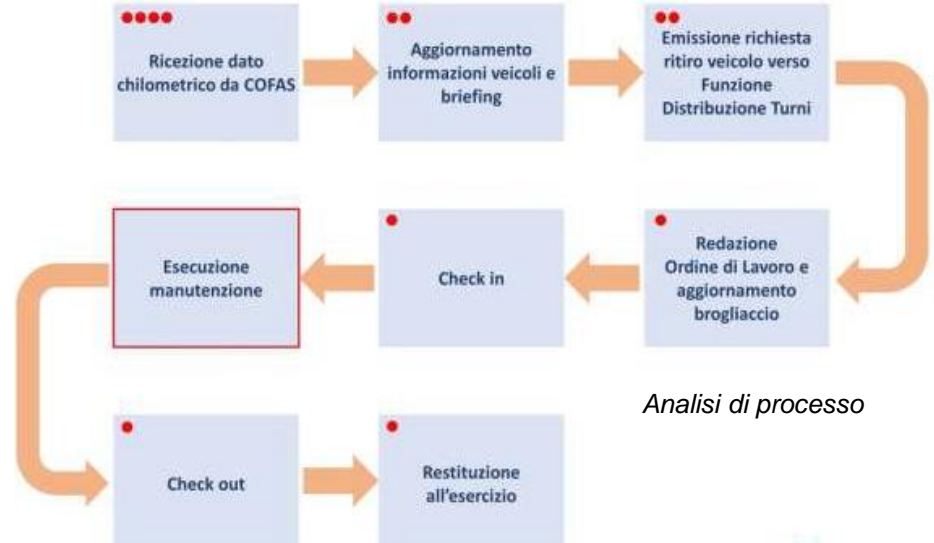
Ricezione dato chilometrico da COFAS

Aggiornamento informazioni veicoli e briefing

Emissione richiesta ritiro veicolo verso Funzione Distribuzione Turni

Redazione Ordine di Lavoro e aggiornamento brogliaccio

Check in

Esecuzione manutenzione

Check out

Restituzione all'esercizio

Analisi di processo